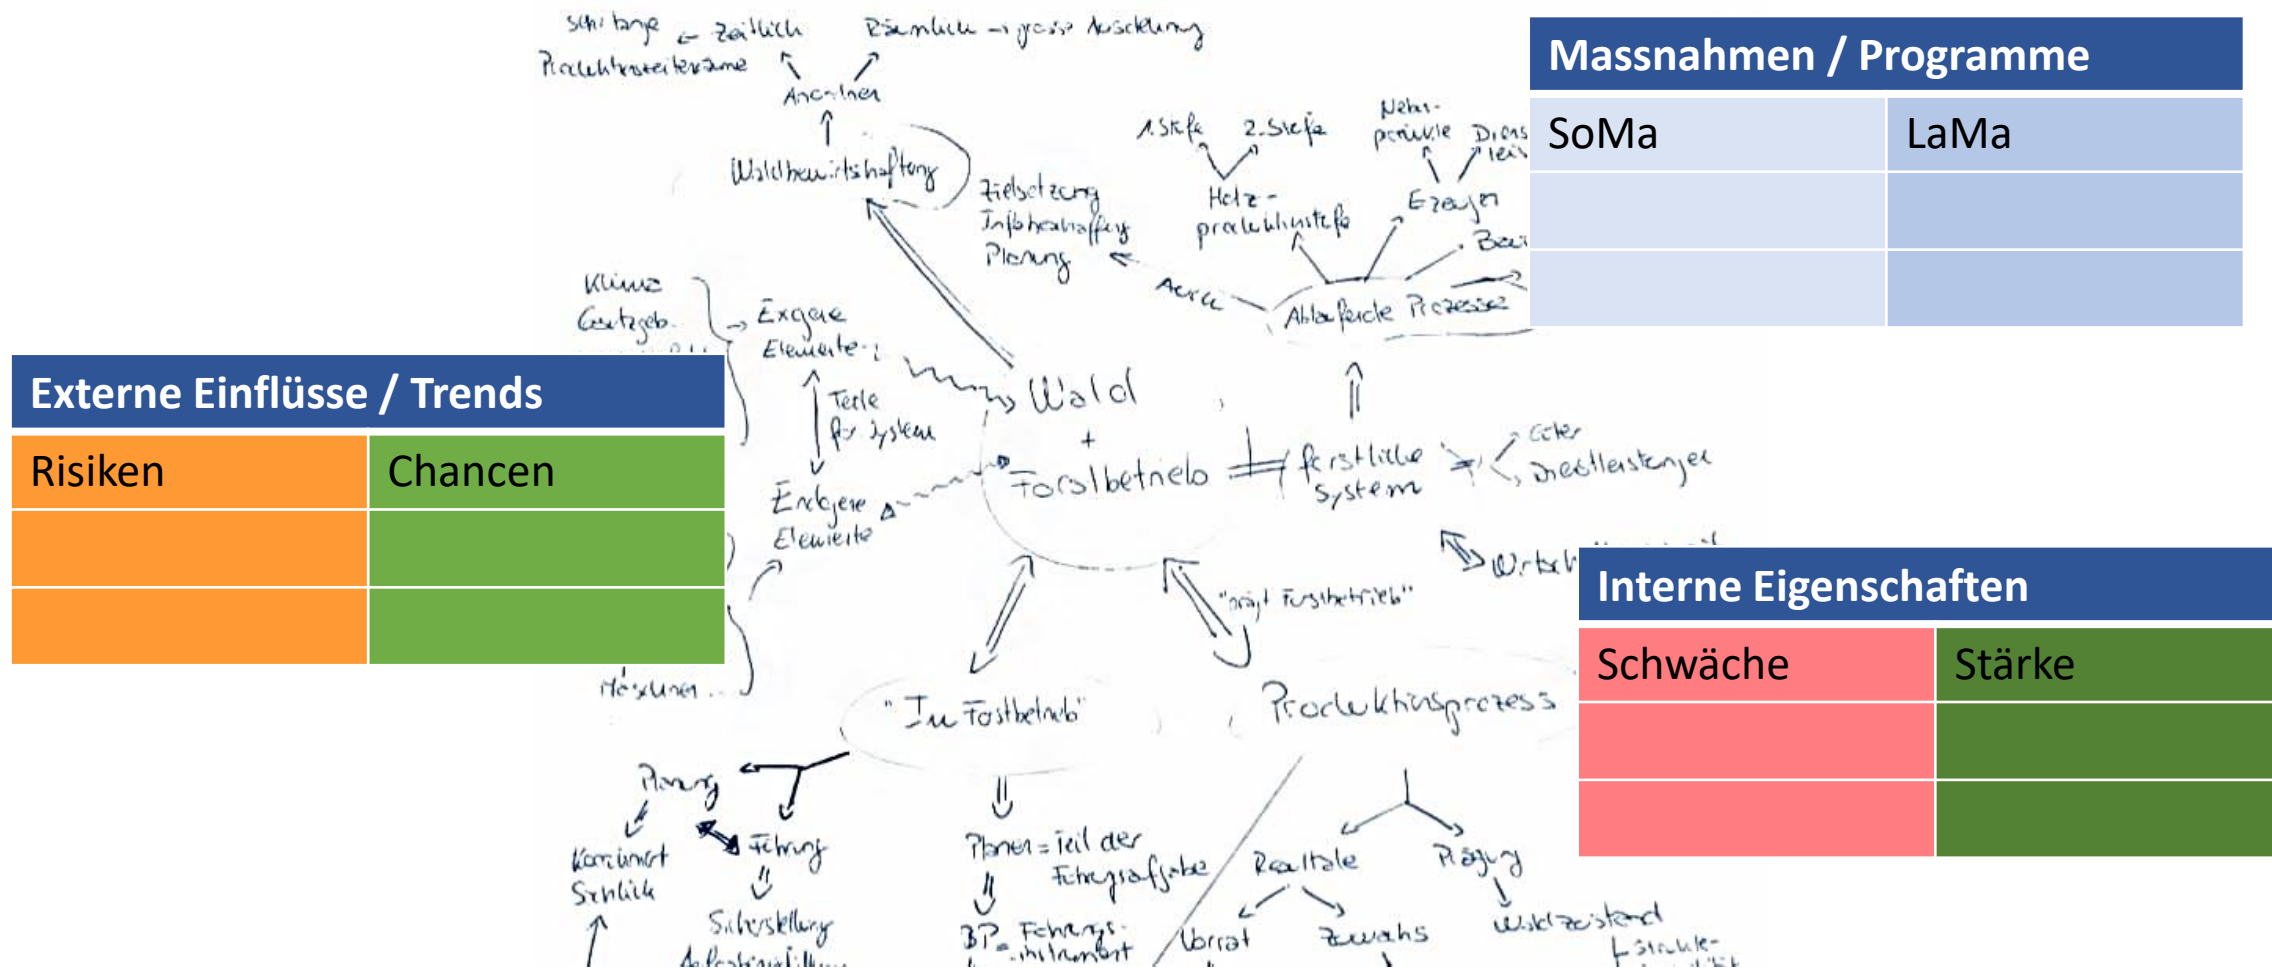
Massnahmen / Programme

| SoMa | LaMa |
|---|---|
| | |
| | |

Externe Einflüsse / Trends

| Risiken | Chancen |
|---|---|
| | |
| | |

Interne Eigenschaften

| Schwäche | Stärke |
|---|---|
| | |
| | |

Schi tinge ← Zeitlich
Räumlich → grosse Ausdehnung
Produktionszeiträume
Anordnen
Waldbewirtschaftung
Zielsetzung
Infobeschaffung
Planung
1. Stufe 2. Stufe
Holz-produktionsstufe
Neben-produkte
Dienstleis
Erzeugen
Bew
Arten
Ablaufende Prozesse
Klima
Gesetzgeb.
Exogene Elemente
Teile für System
Endogene Elemente
Wald + Forstbetrieb
forstliche System
Güter Dienstleistungen
Umwelt
"Im Forstbetrieb"
"Forstbetrieb"
Produktionsprozess
Planung
Kontrolle Schluss
Führung
Sicherstellung
Planen = Teil der Führungsaufgabe
BP = Führungsinstrument
Realteile
Pflege
Vorrat
Zuwachs
Waldzustand
Struktur
Messungen